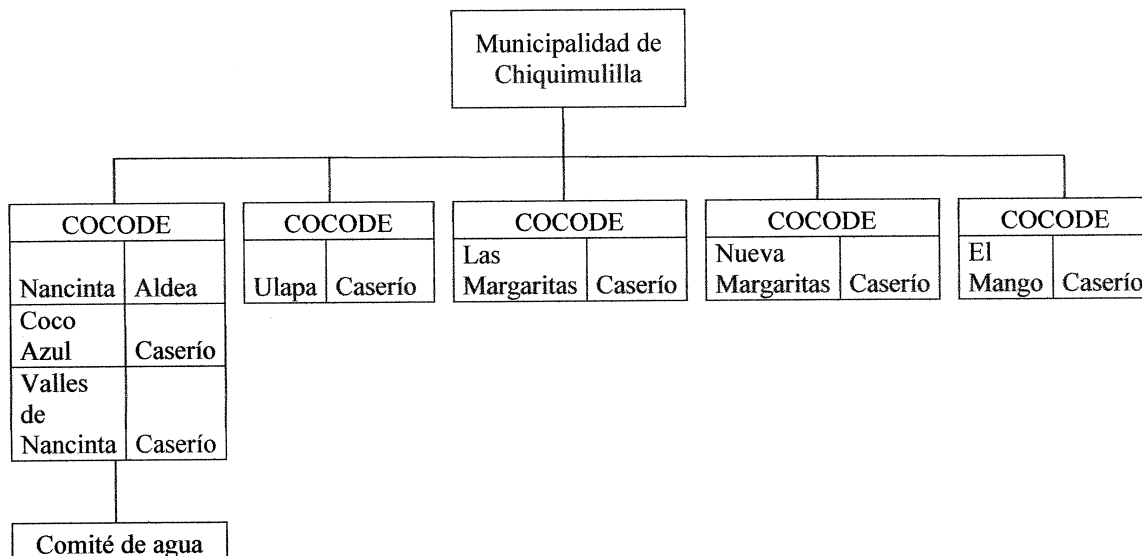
Municipalidad de Chiquimulilla

| COCODE | |
|---|---|
| Nancinta | Aldea |
| Coco Azul | Caserío |
| Valles de Nancinta | Caserío |

Comité de agua

| COCODE | |
|---|---|
| Ulapa | Caserío |

| COCODE | |
|---|---|
| Las Margaritas | Caserío |

| COCODE | |
|---|---|
| Nueva Margaritas | Caserío |

| COCODE | |
|---|---|
| El Mango | Caserío |